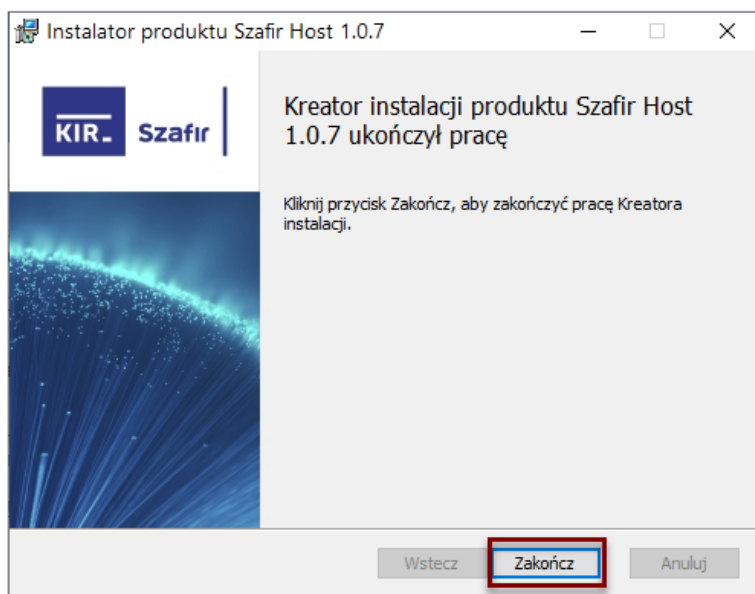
Instalator produktu Szafir Host 1.0.7

KIR Szafir

Kreator instalacji produktu Szafir Host 1.0.7 ukończył pracę

Kliknij przycisk Zakończ, aby zakończyć pracę Kreatora instalacji.

Wstecz Zakończ Anuluj